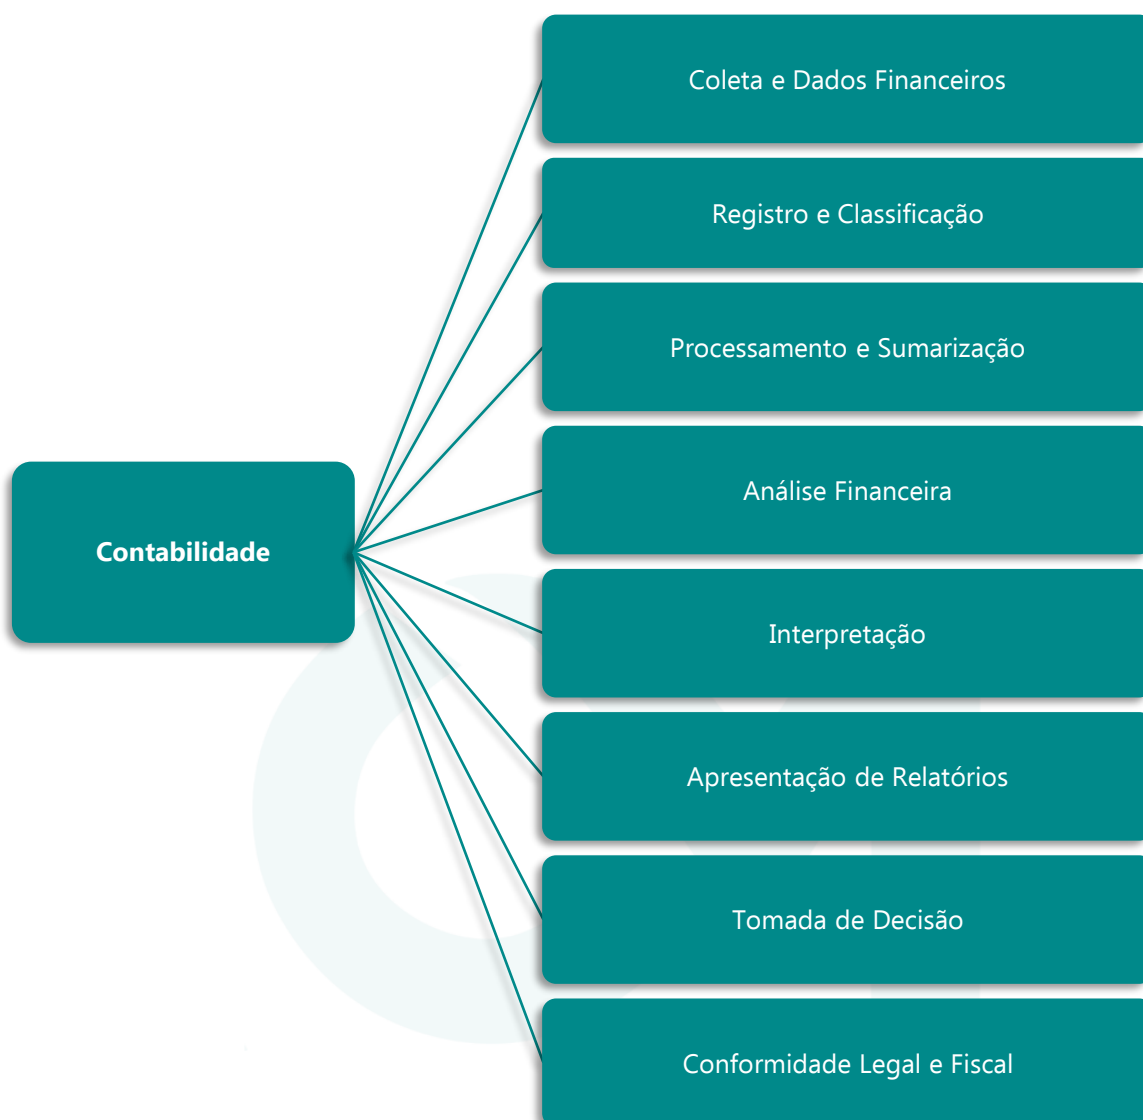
Contabilidade

Coleta e Dados Financeiros

Registro e Classificação

Processamento e Sumarização

Análise Financeira

Interpretação

Apresentação de Relatórios

Tomada de Decisão

Conformidade Legal e Fiscal